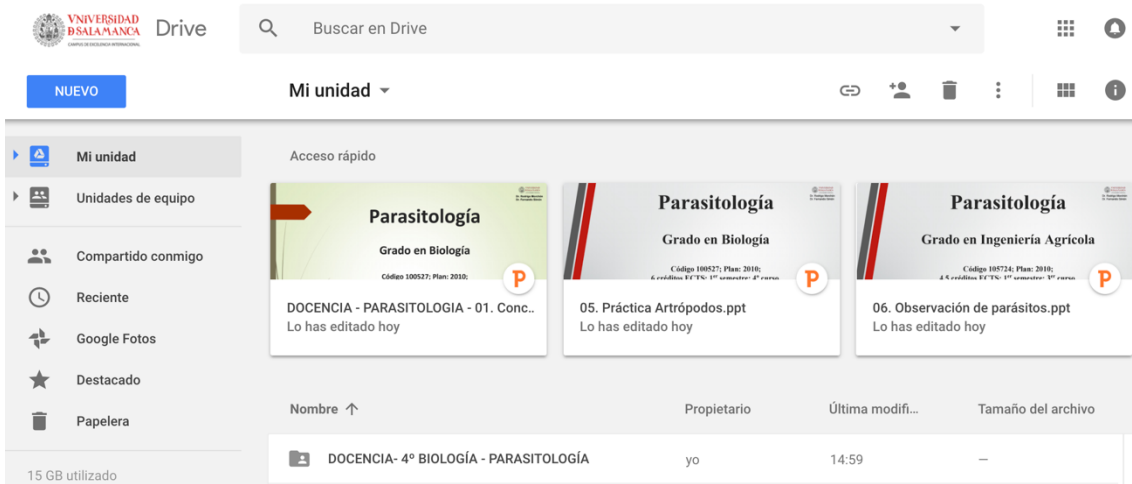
VNIVERSIDAD DSALAMANCA
CAMPUS DE EXCELENCIA INTERNACIONAL
Drive

Buscar en Drive

NUEVO

Mi unidad

Mi unidad
Unidades de equipo
Compartido conmigo
Reciente
Google Fotos
Destacado
Papelera
15 GB utilizado

Acceso rápido

Parasitología
Grado en Biología
Código 100527; Plan: 2010;
DOCENCIA - PARASITOLOGIA - 01. Conc..
Lo has editado hoy

Parasitología
Grado en Biología
Código 100527; Plan: 2010;
6 créditos ECTS; 1er semestre; 4º curso
05. Práctica Artrópodos.ppt
Lo has editado hoy

Parasitología
Grado en Ingeniería Agrícola
Código 105724; Plan: 2010;
4,5 créditos ECTS; 1er semestre; 3º curso
06. Observación de parásitos.ppt
Lo has editado hoy

| Nombre ↑ | Propietario | Última modifi... | Tamaño del archivo |
|---|---|---|---|
| DOCENCIA- 4º BIOLOGÍA - PARASITOLOGÍA | yo | 14:59 | — |